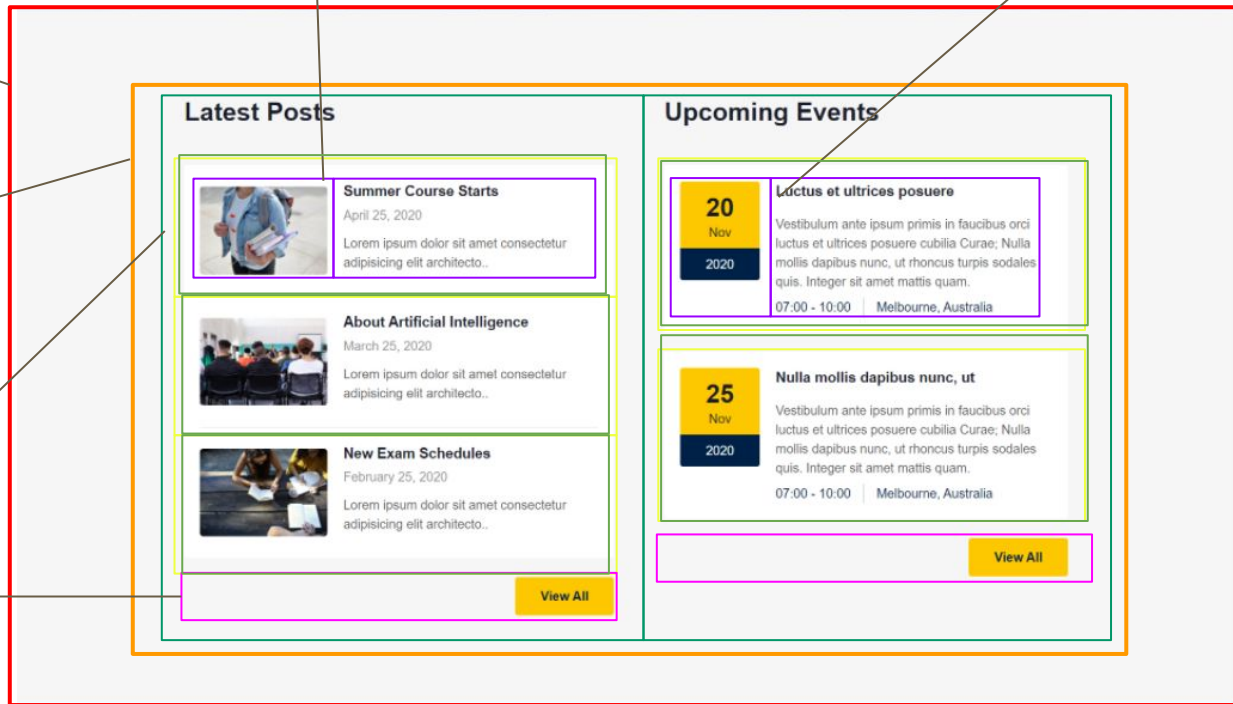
Latest Posts

Summer Course Starts
April 25, 2020
Lorem ipsum dolor sit amet consectetur adipisicing elit architecto..

About Artificial Intelligence
March 25, 2020
Lorem ipsum dolor sit amet consectetur adipisicing elit architecto..

New Exam Schedules
February 25, 2020
Lorem ipsum dolor sit amet consectetur adipisicing elit architecto..

View All

Upcoming Events

20
Nov
2020
Luctus et ultrices posuere
Vestibulum ante ipsum primis in faucibus orci luctus et ultrices posuere cubilia Curae; Nulla mollis dapibus nunc, ut rhoncus turpis sodales quis. Integer sit amet mattis quam.
07:00 - 10:00 | Melbourne, Australia

25
Nov
2020
Nulla mollis dapibus nunc, ut
Vestibulum ante ipsum primis in faucibus orci luctus et ultrices posuere cubilia Curae; Nulla mollis dapibus nunc, ut rhoncus turpis sodales quis. Integer sit amet mattis quam.
07:00 - 10:00 | Melbourne, Australia

View All